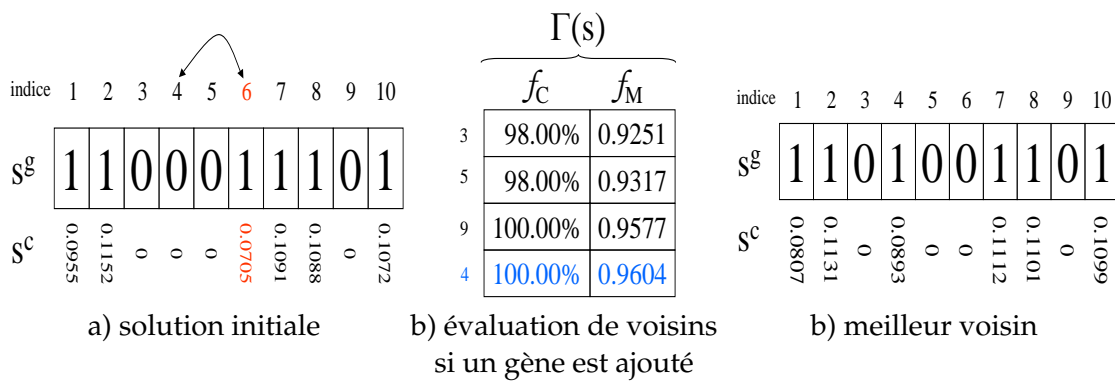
indice 1 2 3 4 5 6 7 8 9 10

$s^g$

| 1 | 1 | 0 | 0 | 0 | 1 | 1 | 1 | 0 | 1 |
|---|---|---|---|---|---|---|---|---|---|

$s^c$ 0.0955 0.1152 0 0 0 0.0705 0.1091 0.1088 0 0.1072

a) solution initiale

$\Gamma(s)$

| | $f_C$ | $f_M$ |
|---|---|---|
| 3 | 98.00% | 0.9251 |
| 5 | 98.00% | 0.9317 |
| 9 | 100.00% | 0.9577 |
| 4 | 100.00% | 0.9604 |

b) évaluation de voisins si un gène est ajouté

indice 1 2 3 4 5 6 7 8 9 10

$s^g$

| 1 | 1 | 0 | 1 | 0 | 0 | 1 | 1 | 0 | 1 |
|---|---|---|---|---|---|---|---|---|---|

$s^c$ 0.0807 0.1131 0 0.0893 0 0 0.1112 0.1101 0 0.1099

b) meilleur voisin